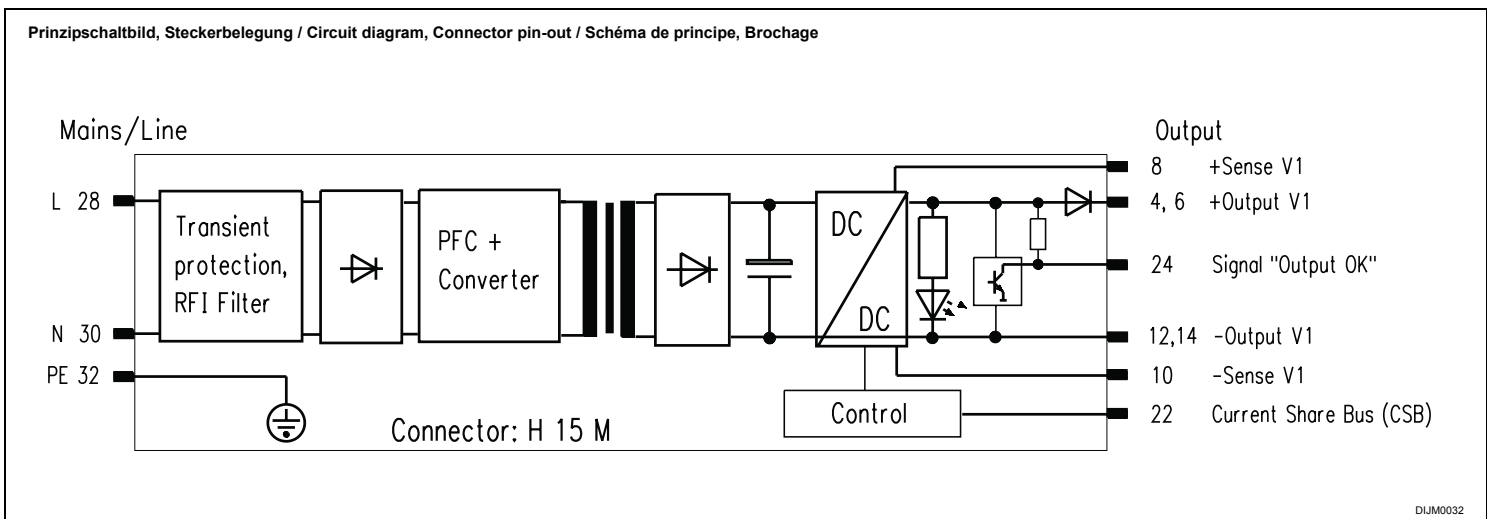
Prinzipschaltbild, Steckerbelegung / Circuit diagram, Connector pin-out / Schéma de principe, Brochage

Mains/Line

L 28

N 30

PE 32

Transient protection, RFI Filter

PFC + Converter

DC

DC

Control

Connector: H 15 M

Output

8 +Sense V1

4, 6 +Output V1

24 Signal "Output OK"

12,14 -Output V1

10 -Sense V1

22 Current Share Bus (CSB)

DIJM0032